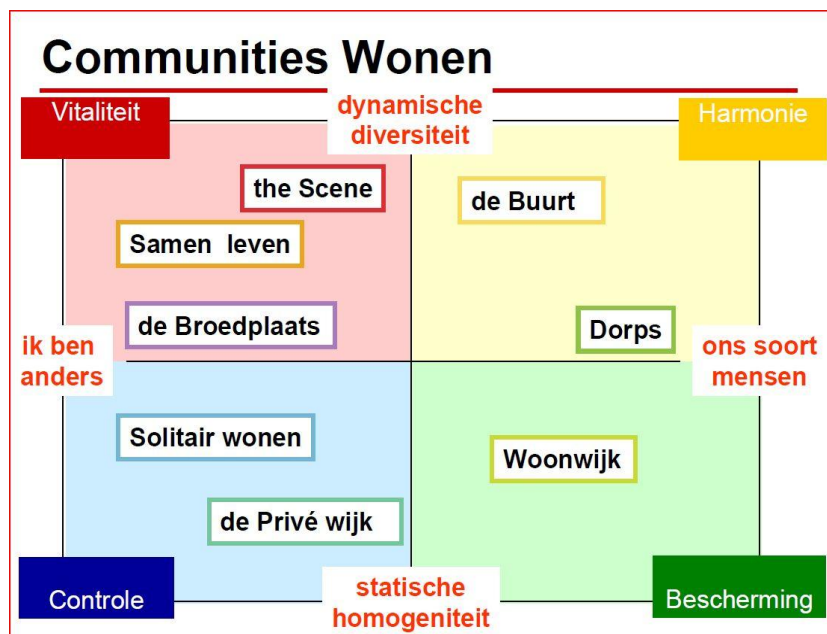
Communities Wonen

Vitaliteit

dynamische diversiteit

Harmonie

the Scene

de Buurt

Samen leven

de Broedplaats

Dorps

ik ben anders

ons soort mensen

Solitair wonen

Woonwijk

de Privé wijk

Controle

statische homogeniteit

Bescherming